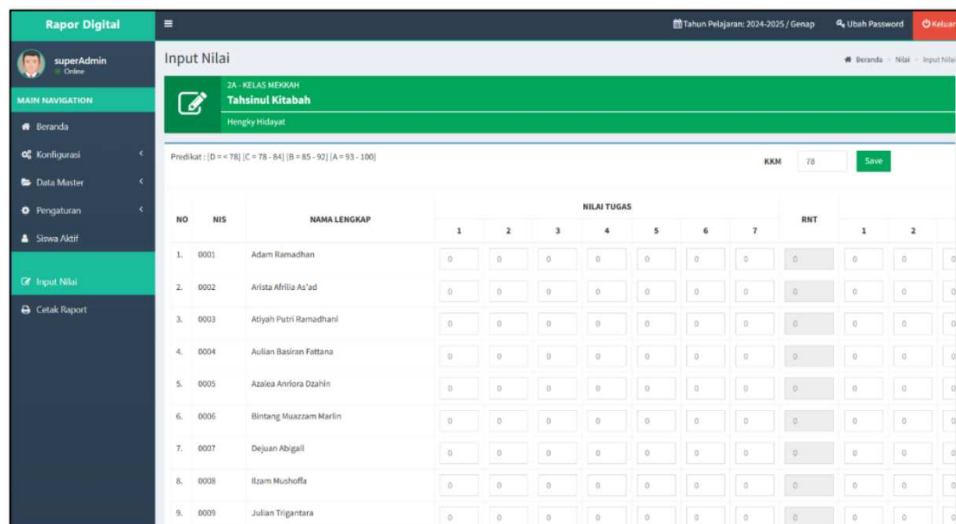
Rapor Digital

Tahun Pelajaran: 2024-2025 / Genap
Ubah Password
Keluar

superAdmin
Online

MAIN NAVIGATION
Beranda
Konfigurasi
Data Master
Pengaturan
Siswa Aktif
Input Nilai
Cetak Raport

Input Nilai

Beranda > Nilai > Input Nilai

2A - KELAS MEKKAH
Tahsinul Kitabah
Hengky Hidayat

Predikat : [D = < 78] [C = 78 - 84] [B = 85 - 92] [A = 93 - 100]

KKM 78 Save

| NO | NIS | NAMA LENGKAP | NILAI TUGAS 1 | 2 | 3 | 4 | 5 | 6 | 7 | RNT | 1 | 2 |
|---|---|---|---|---|---|---|---|---|---|---|---|---|
| 1. | 0001 | Adam Ramadhan | 0 | 0 | 0 | 0 | 0 | 0 | 0 | 0 | 0 | 0 |
| 2. | 0002 | Arista Afrilia As'ad | 0 | 0 | 0 | 0 | 0 | 0 | 0 | 0 | 0 | 0 |
| 3. | 0003 | Atiyah Putri Ramadhani | 0 | 0 | 0 | 0 | 0 | 0 | 0 | 0 | 0 | 0 |
| 4. | 0004 | Aulian Basiran Fattana | 0 | 0 | 0 | 0 | 0 | 0 | 0 | 0 | 0 | 0 |
| 5. | 0005 | Azalea Anriora Dzahin | 0 | 0 | 0 | 0 | 0 | 0 | 0 | 0 | 0 | 0 |
| 6. | 0006 | Bintang Muazzam Marlin | 0 | 0 | 0 | 0 | 0 | 0 | 0 | 0 | 0 | 0 |
| 7. | 0007 | Dejuan Abigail | 0 | 0 | 0 | 0 | 0 | 0 | 0 | 0 | 0 | 0 |
| 8. | 0008 | Ilzam Mushoffa | 0 | 0 | 0 | 0 | 0 | 0 | 0 | 0 | 0 | 0 |
| 9. | 0009 | Julian Trigantara | 0 | 0 | 0 | 0 | 0 | 0 | 0 | 0 | 0 | 0 |